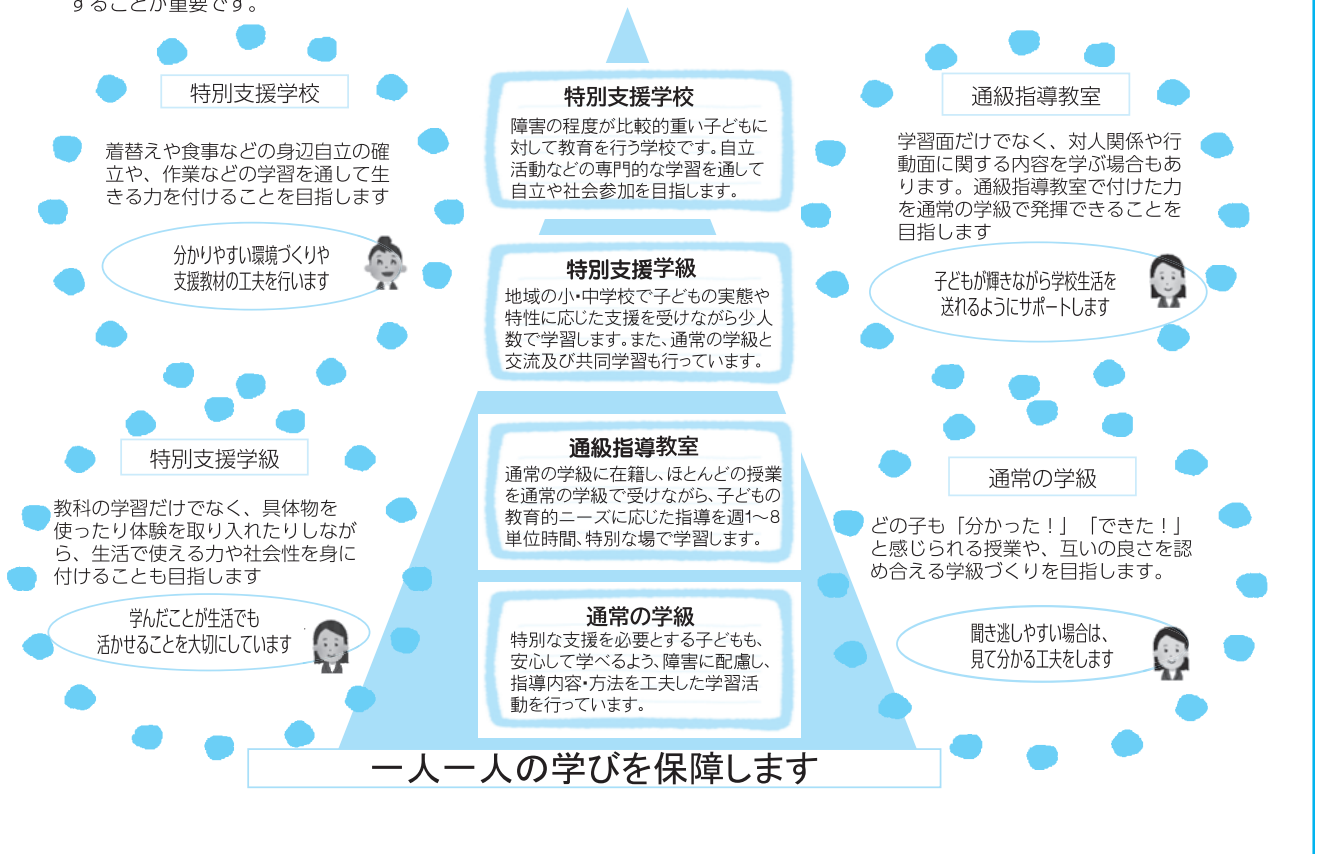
することが重要です。

特別支援学校

着替えや食事などの身辺自立の確立や、作業などの学習を通して生きる力を付けることを目指します

分かりやすい環境づくりや支援教材の工夫を行います

特別支援学校
障害の程度が比較的重い子どもに対して教育を行う学校です。自立活動などの専門的な学習を通して自立や社会参加を目指します。

特別支援学級
地域の小・中学校で子どもの実態や特性に応じた支援を受けながら少人数で学習します。また、通常の学級と交流及び共同学習も行っています。

通級指導教室
通常の学級に在籍し、ほとんどの授業を通常の学級で受けながら、子どもの教育的ニーズに応じた指導を週1～8単位時間、特別な場で学習します。

通常の学級
特別な支援を必要とする子どもも、安心して学べるよう、障害に配慮し、指導内容・方法を工夫した学習活動を行っています。

通級指導教室

学習面だけでなく、対人関係や行動面に関する内容を学ぶ場合もあります。通級指導教室で付けた力を通常の学級で発揮できることを目指します

子どもが輝きながら学校生活を送れるようにサポートします

特別支援学級

教科の学習だけでなく、具体物を使ったり体験を取り入れたりしながら、生活で使える力や社会性を身に付けることも目指します

学んだことが生活でも活かせることを大切にしています

通常の学級

どの子も「分かった！」「できた！」と感じられる授業や、互いの良さを認め合える学級づくりを目指します。

聞き逃しやすい場合は、見て分かる工夫をします

一人一人の学びを保障します